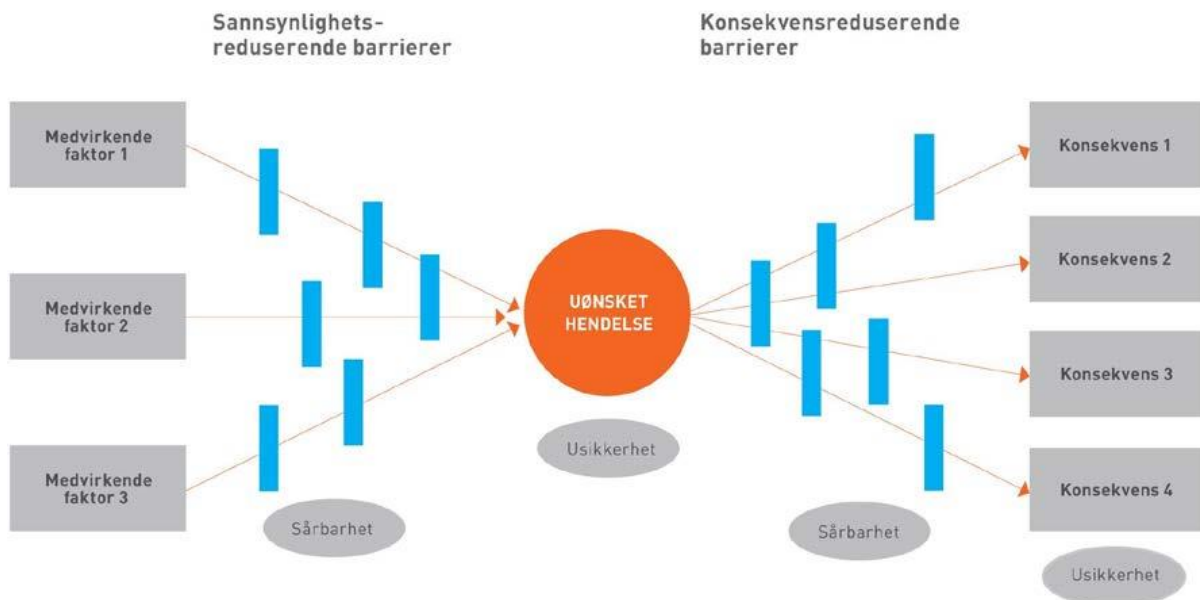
Sannsynlighets-reduserende barrierer

Konsekvensreduserende barrierer

Medvirkende faktor 1

Medvirkende faktor 2

Medvirkende faktor 3

UØNSKET HENDELSE

Usikkerhet

Sårbarhet

Sårbarhet

Konsekvens 1

Konsekvens 2

Konsekvens 3

Konsekvens 4

Usikkerhet